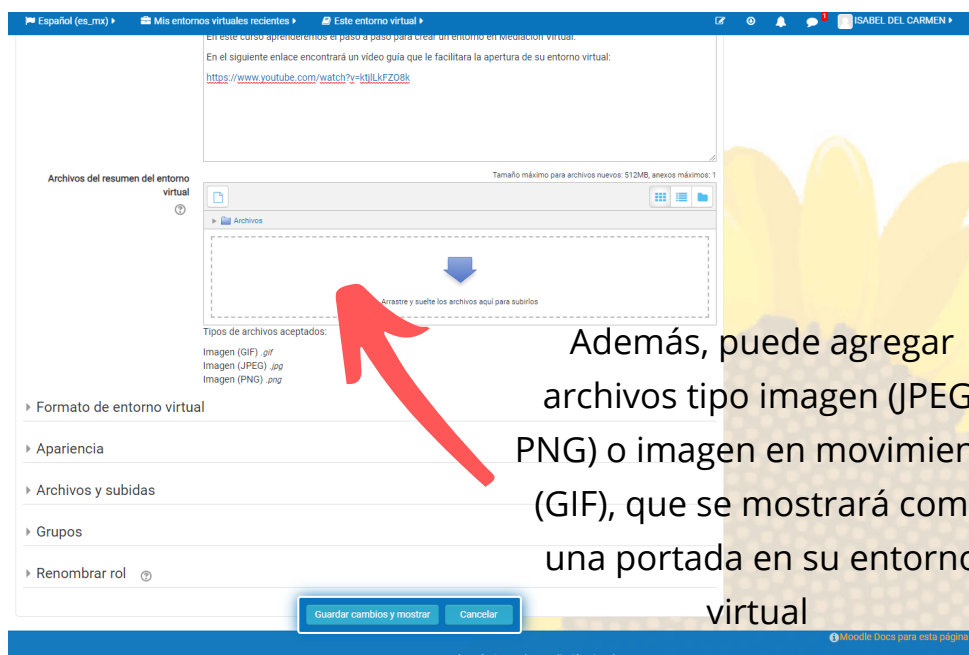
Español (es_mx) Mis entornos virtuales recientes Este entorno virtual 1 ISABEL DEL CARMEN

En este curso aprenderemos el paso a paso para crear un entorno en Mediación Virtual.

En el siguiente enlace encontrará un video guía que le facilitara la apertura de su entorno virtual:

https://www.youtube.com/watch?v=ktjlLkFZO8k

Archivos del resumen del entorno virtual

Tamaño máximo para archivos nuevos: 512MB, anexos máximos: 1

Archivos

Arrastre y suelte los archivos aquí para subirlos

Tipos de archivos aceptados:

Imagen (GIF) .gif
Imagen (JPEG) .jpg
Imagen (PNG) .png

Formato de entorno virtual

Apariencia

Archivos y subidas

Grupos

Renombrar rol

Guardar cambios y mostrar Cancelar

Además, puede agregar archivos tipo imagen (JPEG PNG) o imagen en movimien (GIF), que se mostrará com una portada en su entorno virtual

Moodle Docs para esta página